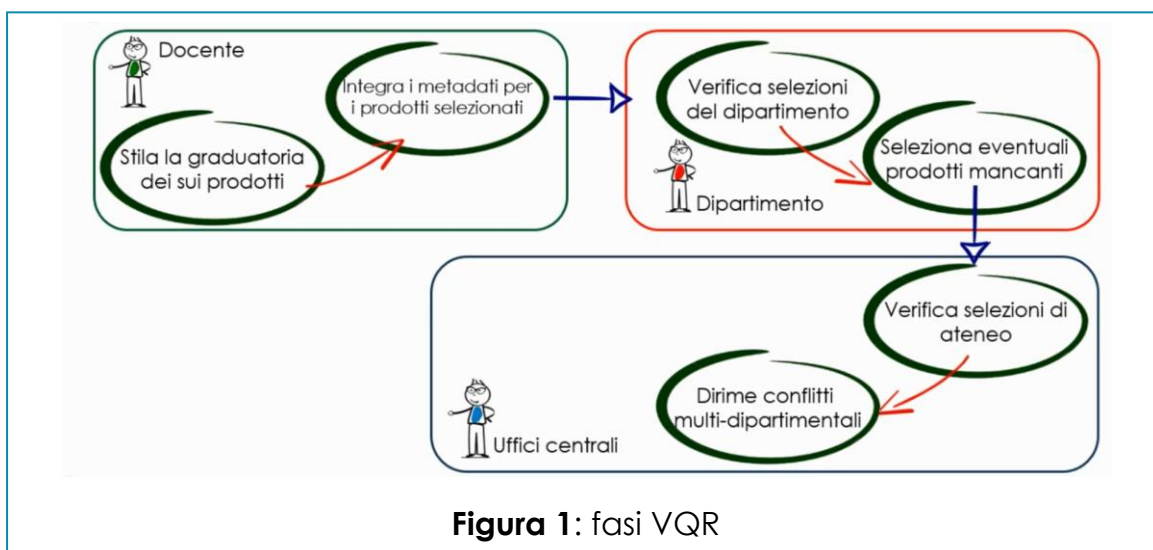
Docente

Integra i metadati per i prodotti selezionati

Stila la graduatoria dei sui prodotti

Verifica selezioni del dipartimento

Seleziona eventuali prodotti mancanti

Dipartimento

Verifica selezioni di ateneo

Dirime conflitti multi-dipartimentali

Uffici centrali

**Figura 1**: fasi VQR